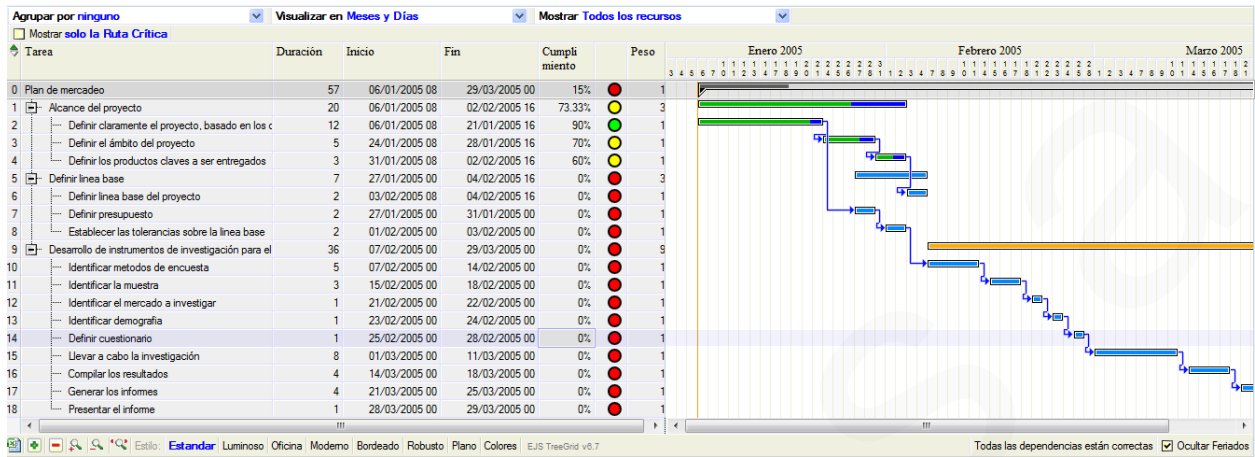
Agrupar por ninguno | Visualizar en Meses y Días | Mostrar Todos los recursos

Mostrar solo la Ruta Crítica

| | Tarea | Duración | Inicio | Fin | Cumplimiento | | Peso |
|---|---|---|---|---|---|---|---|
| 0 | Plan de mercadeo | 57 | 06/01/2005 08 | 29/03/2005 00 | 15% | | |
| 1 | Alcance del proyecto | 20 | 06/01/2005 08 | 02/02/2005 16 | 73.33% | | 3 |
| 2 | Definir claramente el proyecto, basado en los c | 12 | 06/01/2005 08 | 21/01/2005 16 | 90% | | 1 |
| 3 | Definir el ámbito del proyecto | 5 | 24/01/2005 08 | 28/01/2005 16 | 70% | | 1 |
| 4 | Definir los productos claves a ser entregados | 3 | 31/01/2005 08 | 02/02/2005 16 | 60% | | 1 |
| 5 | Definir linea base | 7 | 27/01/2005 00 | 04/02/2005 16 | 0% | | 3 |
| 6 | Definir linea base del proyecto | 2 | 03/02/2005 08 | 04/02/2005 16 | 0% | | 1 |
| 7 | Definir presupuesto | 2 | 27/01/2005 00 | 31/01/2005 00 | 0% | | 1 |
| 8 | Establecer las tolerancias sobre la linea base | 2 | 01/02/2005 00 | 03/02/2005 00 | 0% | | 1 |
| 9 | Desarrollo de instrumentos de investigación para el | 36 | 07/02/2005 00 | 29/03/2005 00 | 0% | | 9 |
| 10 | Identificar metodos de encuesta | 5 | 07/02/2005 00 | 14/02/2005 00 | 0% | | 1 |
| 11 | Identificar la muestra | 3 | 15/02/2005 00 | 18/02/2005 00 | 0% | | 1 |
| 12 | Identificar el mercado a investigar | 1 | 21/02/2005 00 | 22/02/2005 00 | 0% | | 1 |
| 13 | Identificar demografia | 1 | 23/02/2005 00 | 24/02/2005 00 | 0% | | 1 |
| 14 | Definir cuestionario | 1 | 25/02/2005 00 | 28/02/2005 00 | 0% | | 1 |
| 15 | Llevar a cabo la investigación | 8 | 01/03/2005 00 | 11/03/2005 00 | 0% | | 1 |
| 16 | Compilar los resultados | 4 | 14/03/2005 00 | 18/03/2005 00 | 0% | | 1 |
| 17 | Generar los informes | 4 | 21/03/2005 00 | 25/03/2005 00 | 0% | | 1 |
| 18 | Presentar el informe | 1 | 28/03/2005 00 | 29/03/2005 00 | 0% | | 1 |

Enero 2005 | Febrero 2005 | Marzo 2005

Estilo: Estandar Luminoso Oficina Moderno Bordeado Robusto Plano Colores EJS TreeGrid v6.7

Todas las dependencias están correctas ☑ Ocultar Feriados